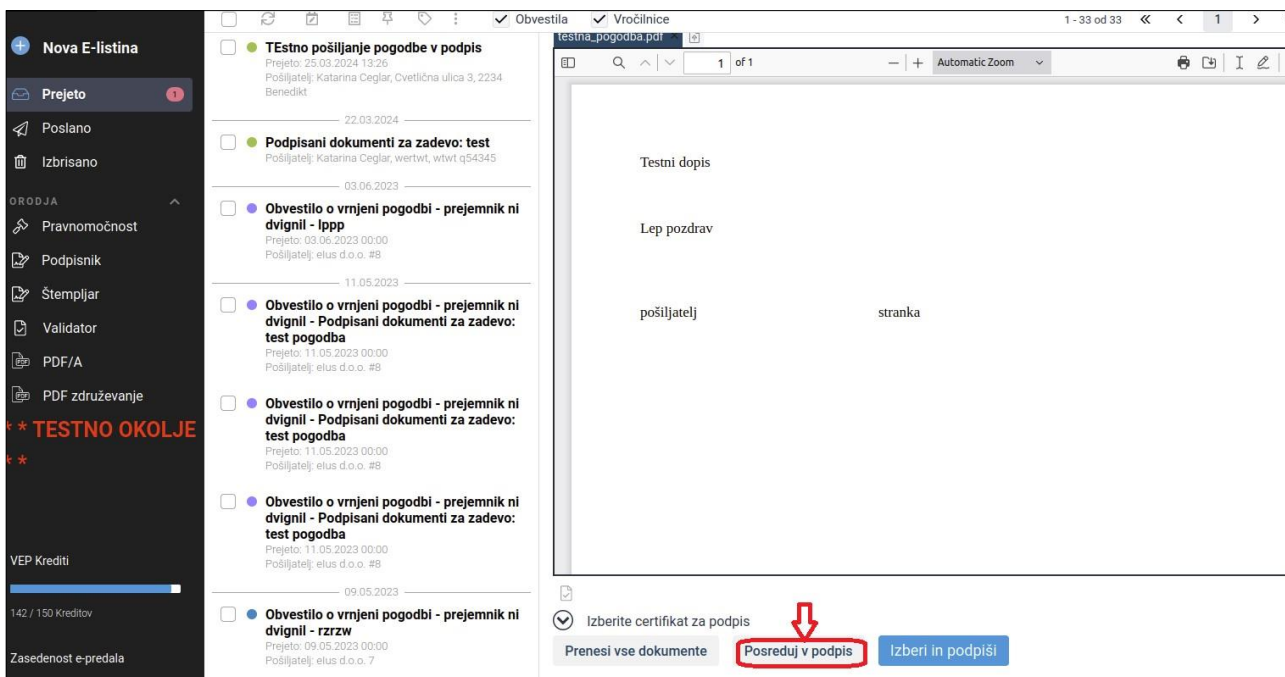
Nova E-listina

Prejeto 1

Poslano

Izbrisano

ORODJA

Pravnomočnost

Podpisnik

Štempljar

Validator

PDF/A

PDF združevanje

* * TESTNO OKOLJE * *

VEP Krediti

142 / 150 Kreditov

Zasedenost e-predala

✓ Obvestila ✓ Vročilnice

1 - 33 od 33 « ‹ 1 ›

TEstno pošiljanje pogodbe v podpis
Prejeto: 25.03.2024 13:26
Pošiljatelj: Katarina Ceglar, Cvetlična ulica 3, 2234 Benedikt

22.03.2024

Podpisani dokumenti za zadevo: test
Pošiljatelj: Katarina Ceglar, wertwt, wtwt q54345

03.06.2023

Obvestilo o vrnjeni pogodbi - prejemnik ni dvignil - lppp
Prejeto: 03.06.2023 00:00
Pošiljatelj: elus d.o.o. #8

11.05.2023

Obvestilo o vrnjeni pogodbi - prejemnik ni dvignil - Podpisani dokumenti za zadevo: test pogodba
Prejeto: 11.05.2023 00:00
Pošiljatelj: elus d.o.o. #8

Obvestilo o vrnjeni pogodbi - prejemnik ni dvignil - Podpisani dokumenti za zadevo: test pogodba
Prejeto: 11.05.2023 00:00
Pošiljatelj: elus d.o.o. #8

Obvestilo o vrnjeni pogodbi - prejemnik ni dvignil - Podpisani dokumenti za zadevo: test pogodba
Prejeto: 11.05.2023 00:00
Pošiljatelj: elus d.o.o. #8

09.05.2023

Obvestilo o vrnjeni pogodbi - prejemnik ni dvignil - rzrzw
Prejeto: 09.05.2023 00:00
Pošiljatelj: elus d.o.o. 7

testna_pogodba.pdf

1 of 1

Automatic Zoom

Testni dopis

Lep pozdrav

pošiljatelj stranka

Izberite certifikat za podpis

Prenesi vse dokumente

Posreduj v podpis

Izberi in podpiši